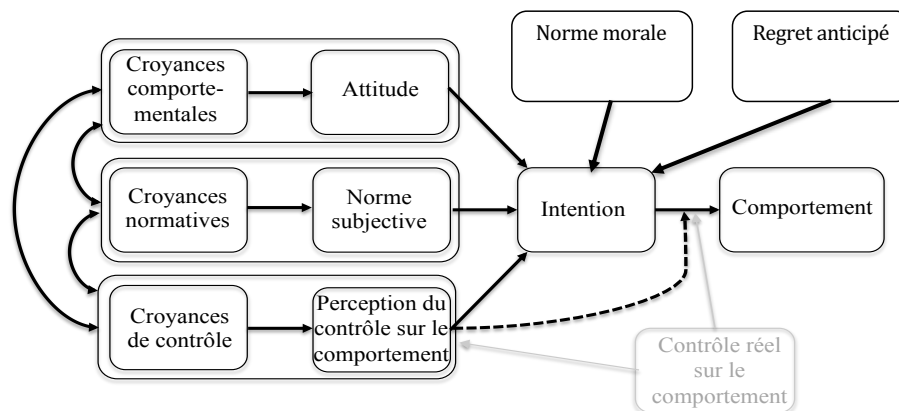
Norme morale

Regret anticipé

Croyances comportementales

Attitude

Croyances normatives

Norme subjective

Intention

Comportement

Croyances de contrôle

Perception du contrôle sur le comportement

Contrôle réel sur le comportement